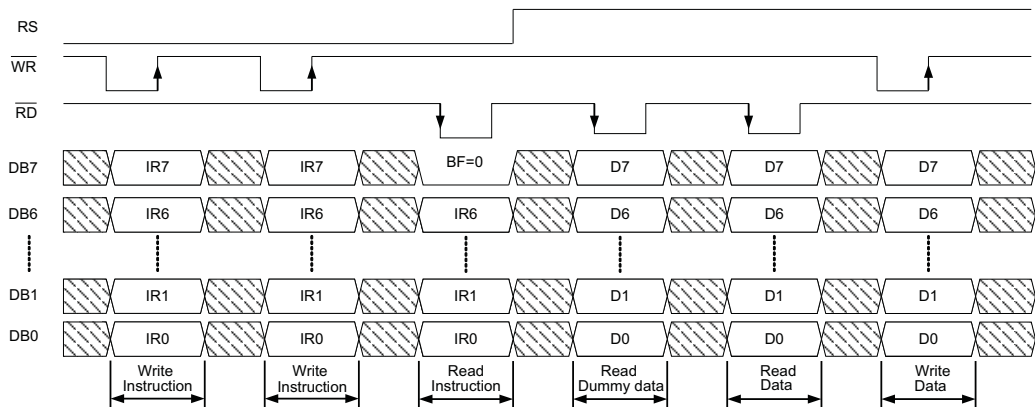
RS

$\overline{WR}$

$\overline{RD}$

DB7 IR7 IR7 BF=0 D7 D7 D7

DB6 IR6 IR6 IR6 D6 D6 D6

DB1 IR1 IR1 IR1 D1 D1 D1

DB0 IR0 IR0 IR0 D0 D0 D0

Write Instruction

Write Instruction

Read Instruction

Read Dummy data

Read Data

Write Data